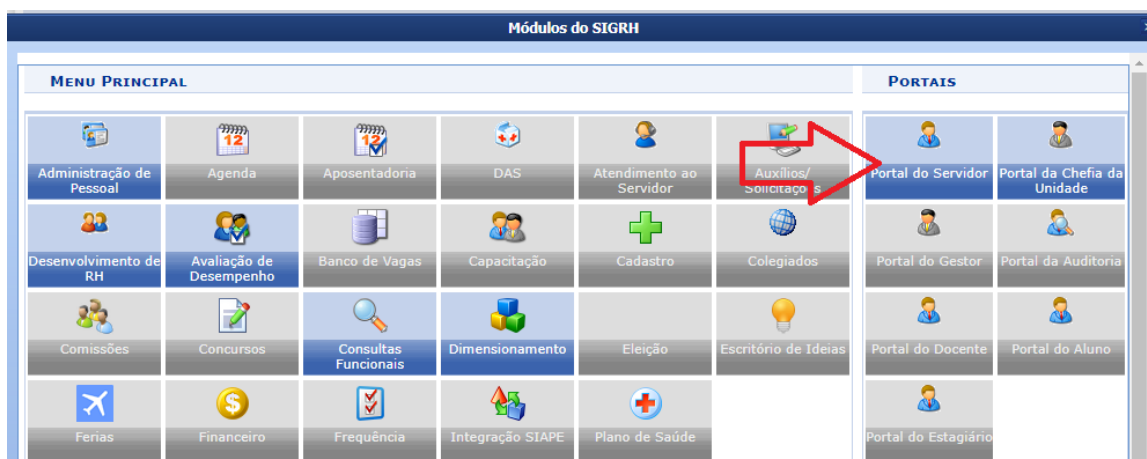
Módulos do SIGRH

MENU PRINCIPAL

Administração de Pessoal
Agenda
Aposentadoria
DAS
Atendimento ao Servidor
Auxílios/ Solicitações
Desenvolvimento de RH
Avaliação de Desempenho
Banco de Vagas
Capacitação
Cadastro
Colegiados
Comissões
Concursos
Consultas Funcionais
Dimensionamento
Eleição
Escritório de Ideias
Férias
Financeiro
Frequência
Integração SIAPE
Plano de Saúde

PORTAIS

Portal do Servidor
Portal da Chefia da Unidade
Portal do Gestor
Portal da Auditoria
Portal do Docente
Portal do Aluno
Portal do Estagiário